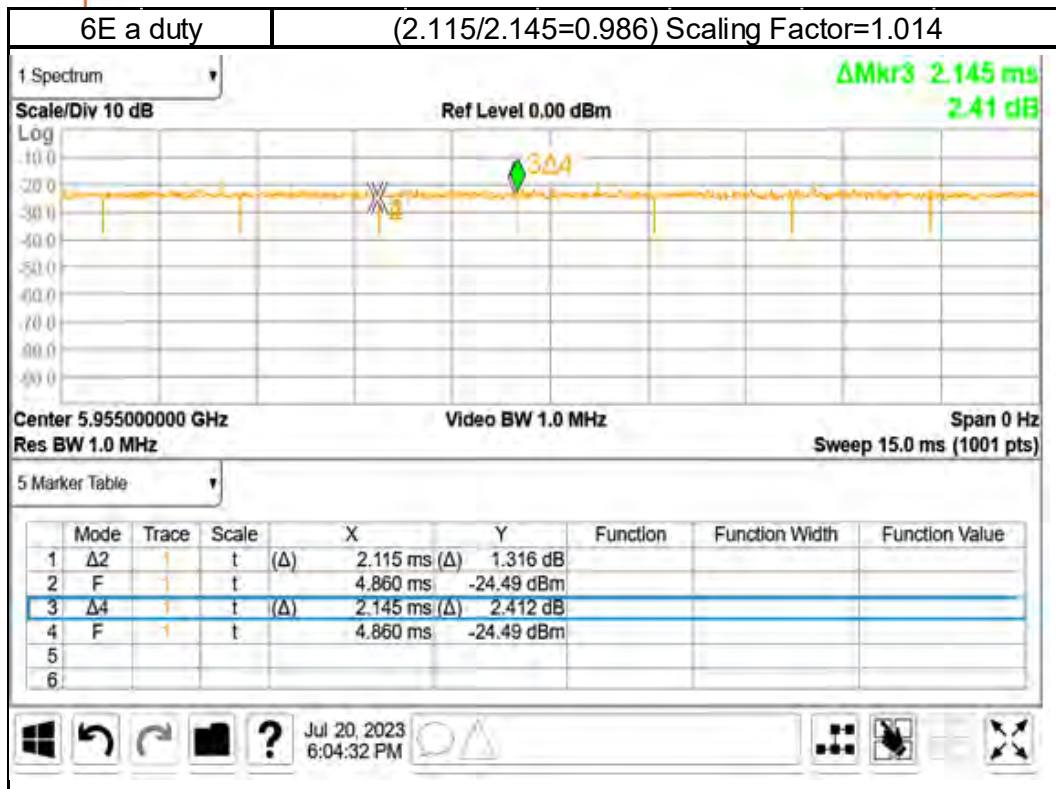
| 6E a duty | (2.115/2.145=0.986) Scaling Factor=1.014 |
|---|---|

1 Spectrum

ΔMkr3 2.145 ms
2.41 dB

Scale/Div 10 dB
Ref Level 0.00 dBm

Log
-10.0
-20.0
-30.0
-40.0
-50.0
-60.0
-70.0
-80.0
-90.0

3Δ4
Δ2

Center 5.955000000 GHz
Res BW 1.0 MHz
Video BW 1.0 MHz
Span 0 Hz
Sweep 15.0 ms (1001 pts)

5 Marker Table

| | Mode | Trace | Scale | X | | Y | Function | Function Width | Function Value |
|---|---|---|---|---|---|---|---|---|---|
| 1 | Δ2 | 1 | t | (Δ) | 2.115 ms (Δ) | 1.316 dB | | | |
| 2 | F | 1 | t | | 4.860 ms | -24.49 dBm | | | |
| 3 | Δ4 | 1 | t | (Δ) | 2.145 ms (Δ) | 2.412 dB | | | |
| 4 | F | 1 | t | | 4.860 ms | -24.49 dBm | | | |
| 5 | | | | | | | | | |
| 6 | | | | | | | | | |

Jul 20, 2023
6:04:32 PM